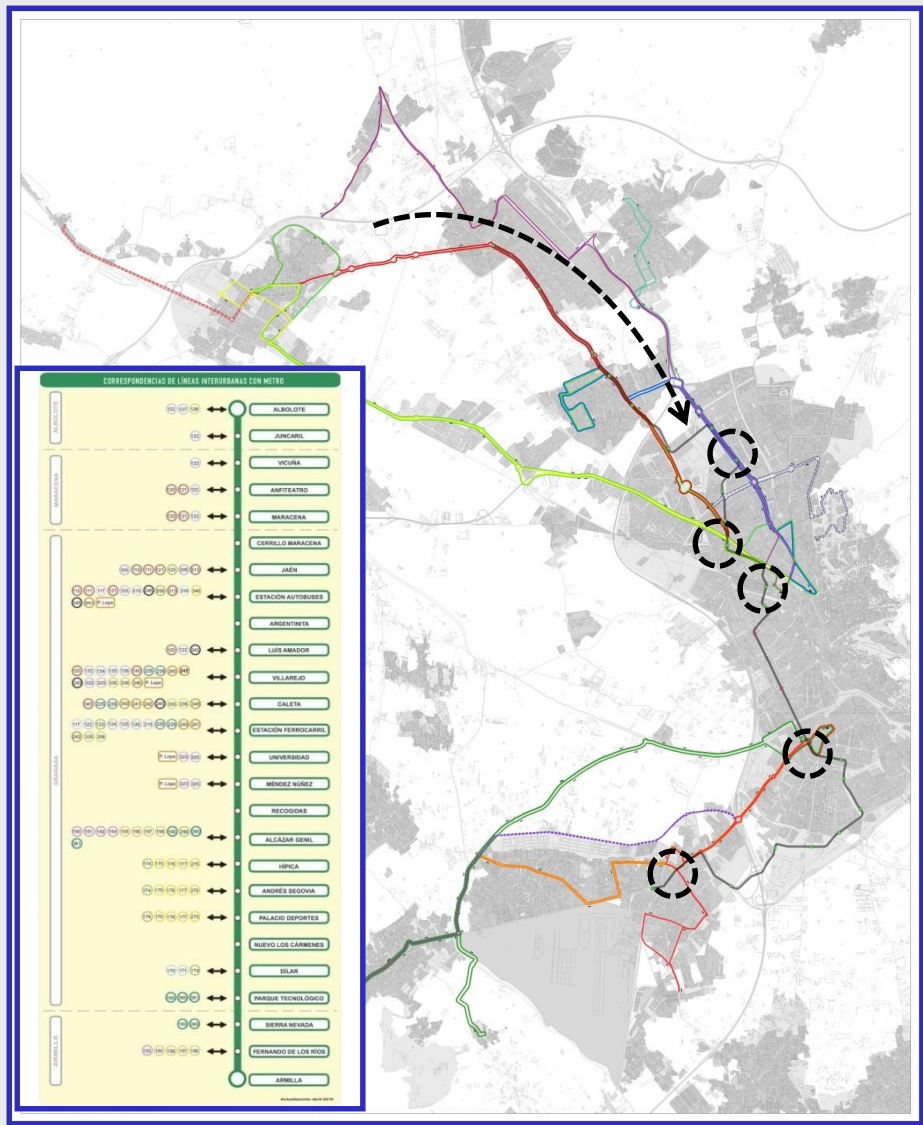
CORRESPONDENCIAS DE LÍNEAS INTERURBANAS CON METRO

ALBOLOTE

ALBOLOTE
JUNCARIL

MARACENA

VICUÑA
ANFITEATRO
MARACENA

GRANADA

CERRILLO MARACENA
JAÉN
ESTACIÓN AUTOBUSES
ARGENTINITA
LUIS AMADOR
VILLAREJO
CALETA
ESTACIÓN FERROCARRIL
UNIVERSIDAD
MÉNDEZ NÚÑEZ
RECOGIDAS
ALCÁZAR GENIL
HÍPICA
ANDRÉS SEGOVIA
PALACIO DEPORTES
NUEVO LOS CÁRMENES
DÍLAR
PARQUE TECNOLÓGICO

ARMILLA

SIERRA NEVADA
FERNANDO DE LOS RÍOS
ARMILLA

P. Lopez
P. Lopez
P. Lopez

174 175 176 177 275
174 175 176 177 275
174 175 176 177 275

Actualización abril 2018